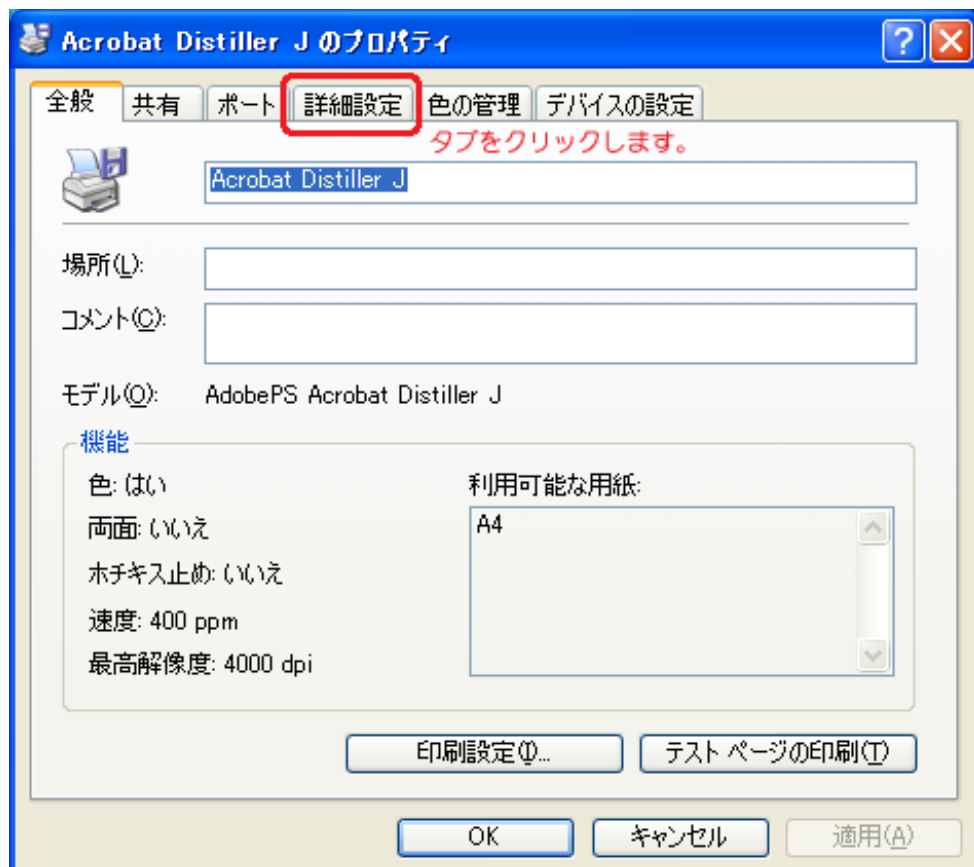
Acrobat Distiller J のプロパティ

?

全般 共有 ポート 詳細設定 色の管理 デバイスの設定

タブをクリックします。

Acrobat Distiller J

場所(L):

コメント(C):

モデル(O): AdobePS Acrobat Distiller J

機能

色: はい

両面: いいえ

ホチキス止め: いいえ

速度: 400 ppm

最高解像度: 4000 dpi

利用可能な用紙:

A4

印刷設定(I)...

テスト ページの印刷(T)

OK

キャンセル

適用(A)